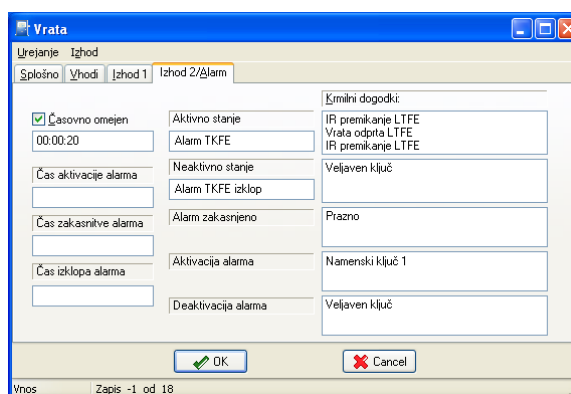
Vrata

Urejanje Izhod

Splošno | Vhodi | Izhod 1 | Izhod 2/Alarm

Časovno omejen

00:00:20

Čas aktivacije alarma

Čas zakasnitve alarma

Čas izklopa alarma

Aktivno stanje

Alarm TKFE

Neaktivno stanje

Alarm TKFE izklop

Alarm zakasnjeno

Aktivacija alarma

Deaktivacija alarma

Krmilni dogodki:

IR premikanje LTFE
Vrata odprta LTFE
IR premikanje LTFE

Veljaven ključ

Prazno

Namenski ključ 1

Veljaven ključ

OK

Cancel

Vnos    Zapis -1 od 18